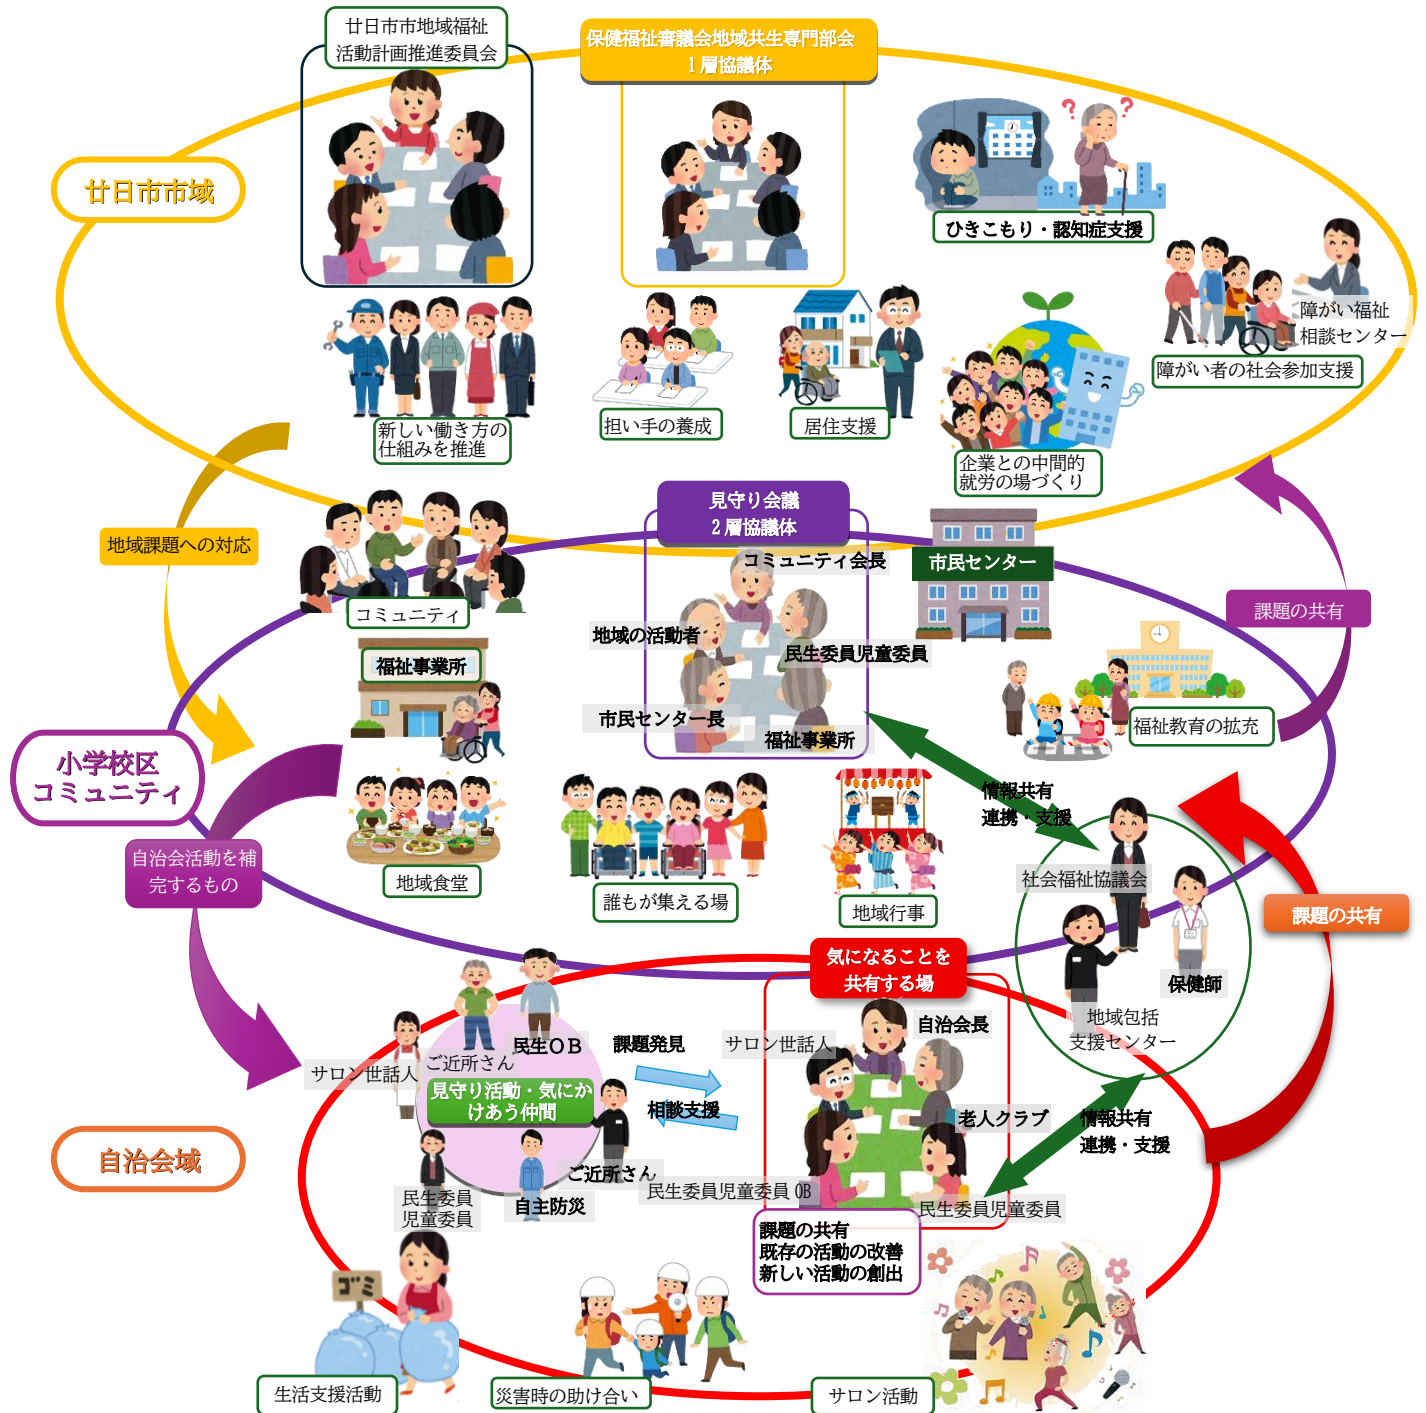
廿日市市地域福祉活動計画推進委員会

保健福祉審議会地域共生専門部会
1層協議体

廿日市市域

ひきこもり・認知症支援

障がい福祉相談センター

障がい者の社会参加支援

新しい働き方の仕組みを推進

担い手の養成

居住支援

企業との中間的就労の場づくり

地域課題への対応

見守り会議
2層協議体

コミュニティ

コミュニティ会長

市民センター

地域の活動者

民生委員児童委員

市民センター長

福祉事業所

福祉事業所

課題の共有

福祉教育の拡充

小学校区コミュニティ

自治会活動を補完するもの

地域食堂

誰もが集える場

地域行事

情報共有
連携・支援

社会福祉協議会

保健師

地域包括支援センター

課題の共有

気になることを共有する場

サロン世話人

ご近所さん

民生OB

課題発見

サロン世話人

自治会長

見守り活動・気にかけあう仲間

相談支援

老人クラブ

情報共有
連携・支援

自治会域

ご近所さん

民生委員
児童委員

自主防災

民生委員児童委員 OB

民生委員児童委員

課題の共有
既存の活動の改善
新しい活動の創出

ゴミ

生活支援活動

災害時の助け合い

サロン活動